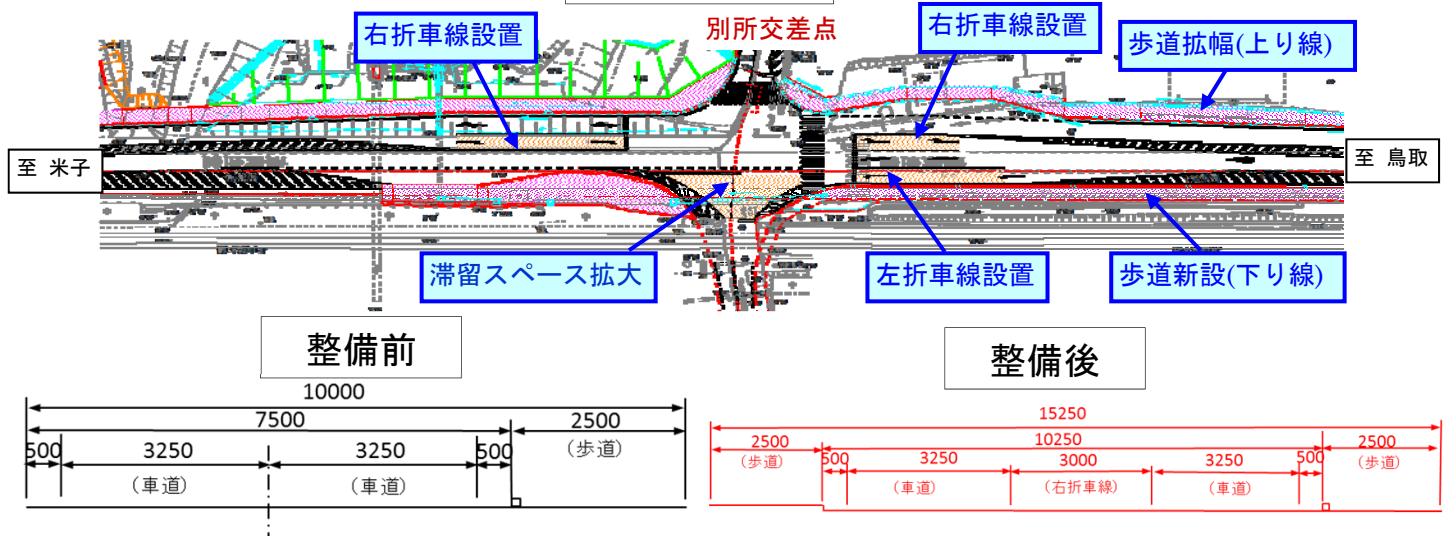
右折車線設置

別所交差点

右折車線設置

歩道拡幅(上り線)

至 米子

至 鳥取

滞留スペース拡大

左折車線設置

歩道新設(下り線)

整備前

整備後

10000
7500
2500
(歩道)
500
3250
3250
500
(車道)
(車道)

15250
2500
(歩道)
10250
2500
(歩道)
500
3250
3000
3250
500
(車道)
(右折車線)
(車道)